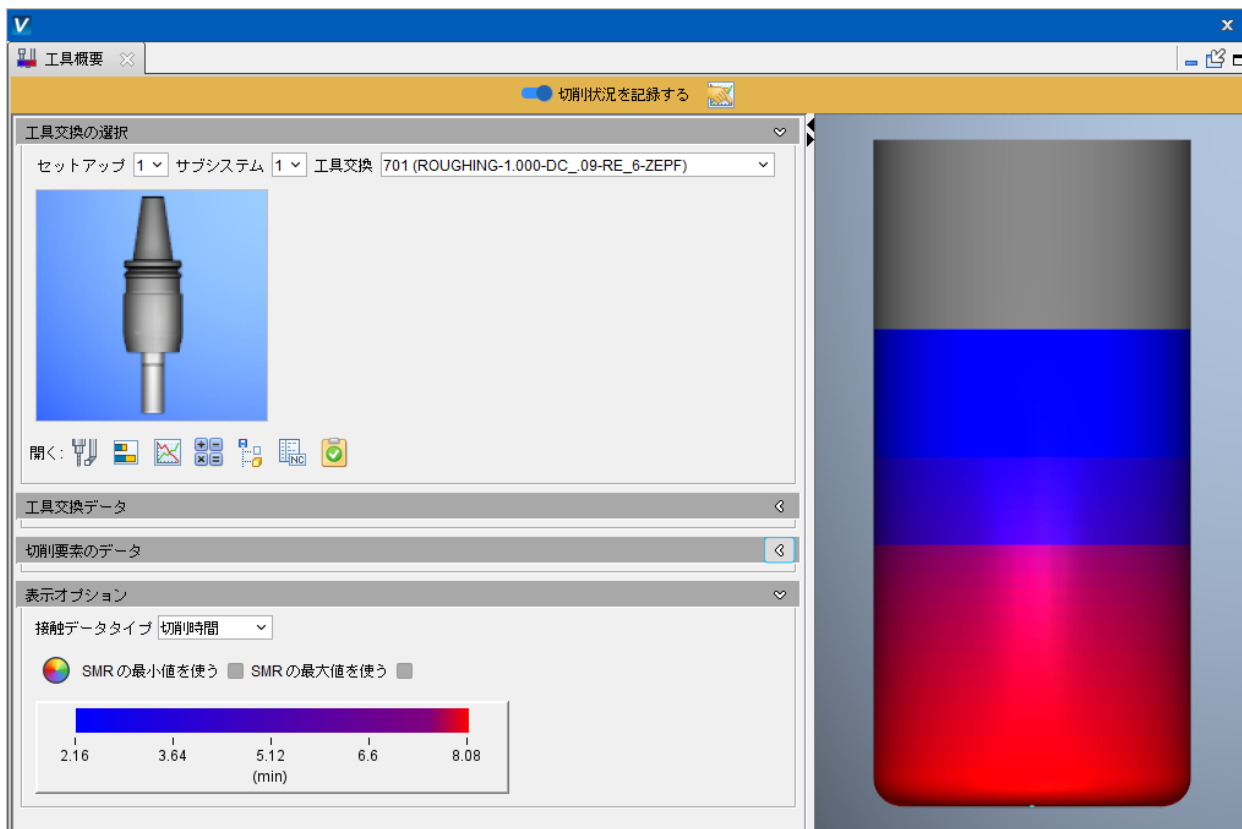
工具概要

切削状況を記録する

工具交換の選択

セットアップ 1 サブシステム 1 工具交換 701 (ROUGHING-1.000-DC_.09-RE_6-ZEPF)

開く:

工具交換データ

切削要素のデータ

表示オプション

接触データタイプ 切削時間

SMR の最小値を使う SMR の最大値を使う

2.16 3.64 5.12 6.6 8.08
(min)